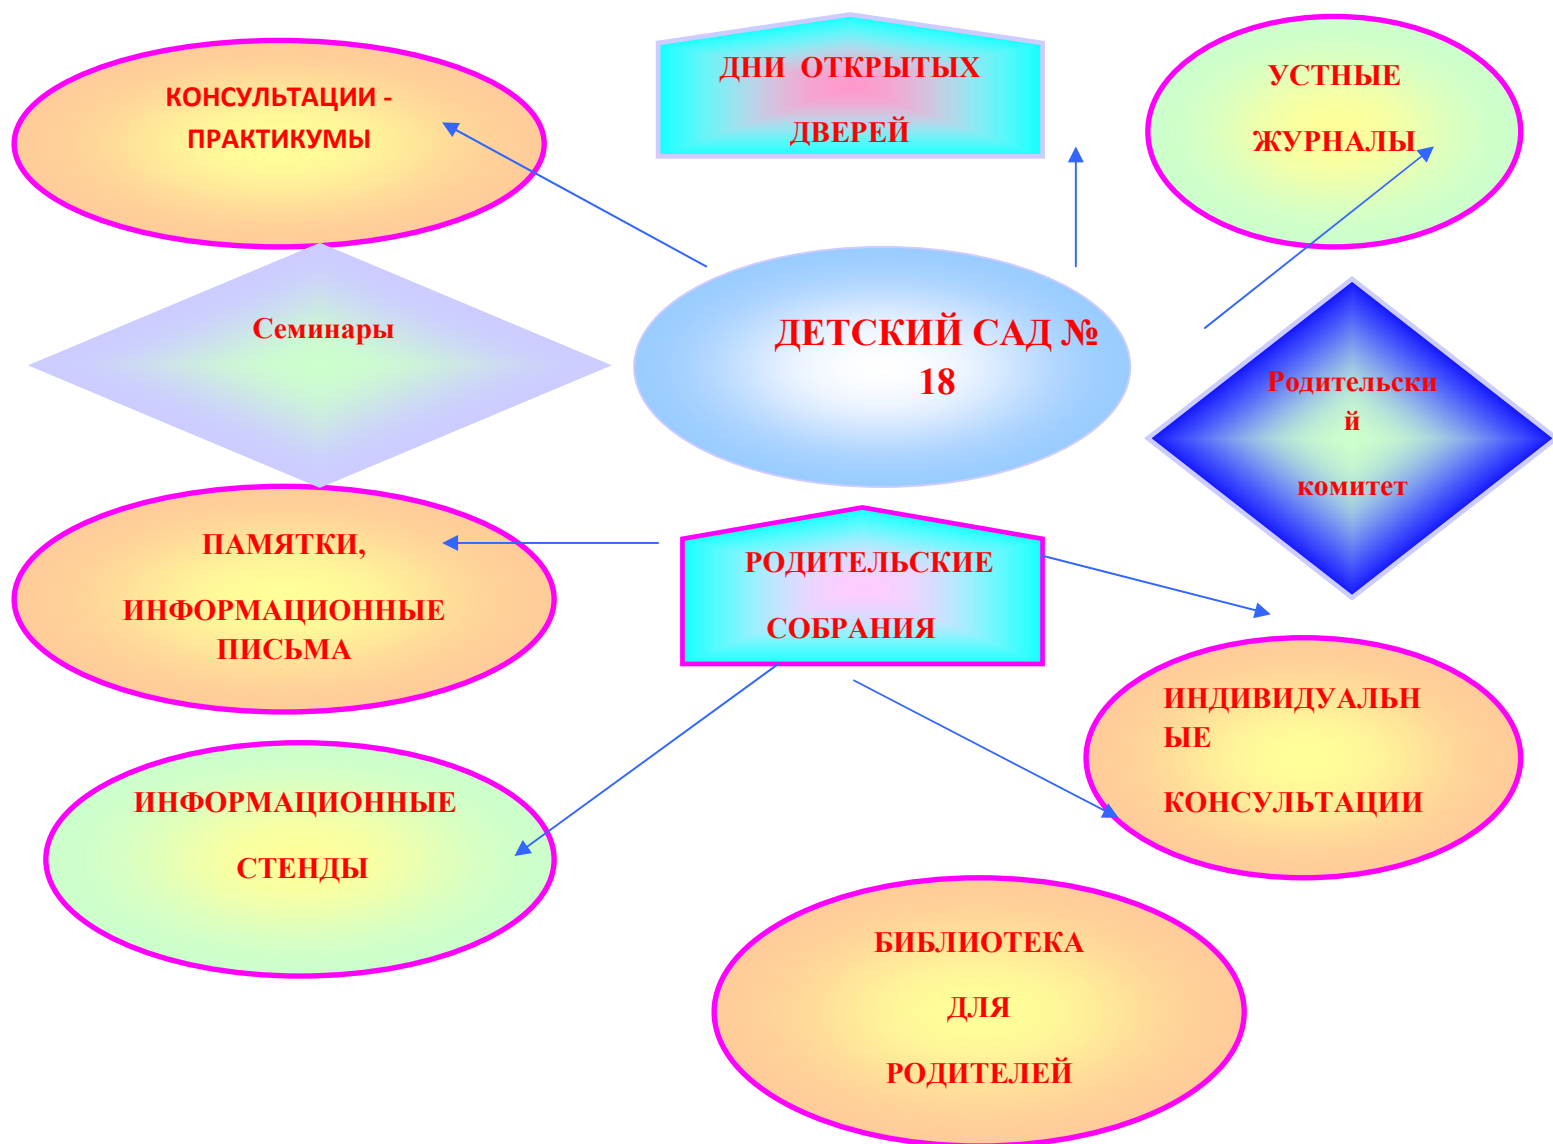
КОНСУЛЬТАЦИИ - ПРАКТИКУМЫ

ДНИ ОТКРЫТЫХ ДВЕРЕЙ

УСТНЫЕ ЖУРНАЛЫ

Семинары

ДЕТСКИЙ САД № 18

Родительский комитет

ПАМЯТКИ, ИНФОРМАЦИОННЫЕ ПИСЬМА

РОДИТЕЛЬСКИЕ СОБРАНИЯ

ИНДИВИДУАЛЬНЫЕ КОНСУЛЬТАЦИИ

ИНФОРМАЦИОННЫЕ СТЕНДЫ

БИБЛИОТЕКА ДЛЯ РОДИТЕЛЕЙ